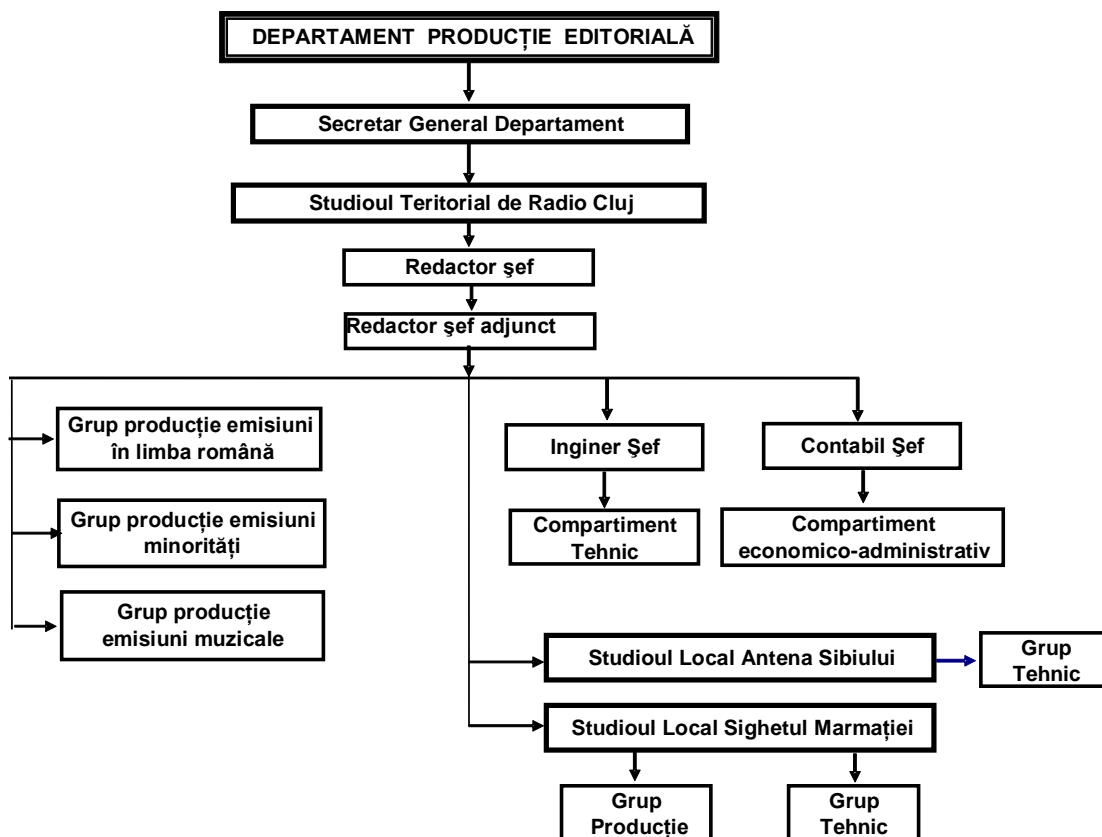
DEPARTAMENT PRODUCȚIE EDITORIALĂ

Secretar General Departament

Studioul Teritorial de Radio Cluj

Redactor şef

Redactor şef adjunct

Grup producție emisiuni în limba română

Grup producție emisiuni minorități

Grup producție emisiuni muzicale

Inginer Şef

Compartiment Tehnic

Contabil Şef

Compartiment economico-administrativ

Studioul Local Antena Sibiului

Grup Tehnic

Studioul Local Sighetul Marmației

Grup Producție

Grup Tehnic